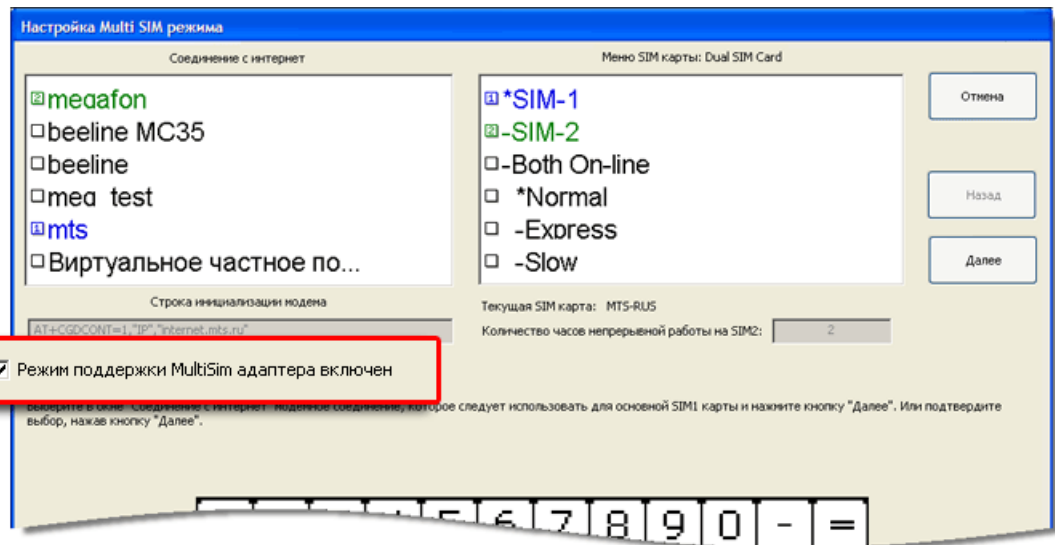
Настройка Multi SIM режима

Соединение с интернет

megafon
beeline MC35
beeline
meg_test
mts
Виртуальное частное по...

Меню SIM карты: Dual SIM Card

*SIM-1
-SIM-2
-Both On-line
*Normal
-Express
-Slow

Отмена

Назад

Далее

Строка инициализации модема

AT+CGDCONT=1,"IP","internet.mts.ru"

Текущая SIM карта: MTS-RUS

Количество часов непрерывной работы на SIM2: 2

Режим поддержки MultiSim адаптера включен

Выберите в окне "Соединение с интернет" модемное соединение, которое следует использовать для основной SIM1 карты и нажмите кнопку "Далее". Или подтвердите выбор, нажав кнопку "Далее".

5 6 7 8 9 0 - =